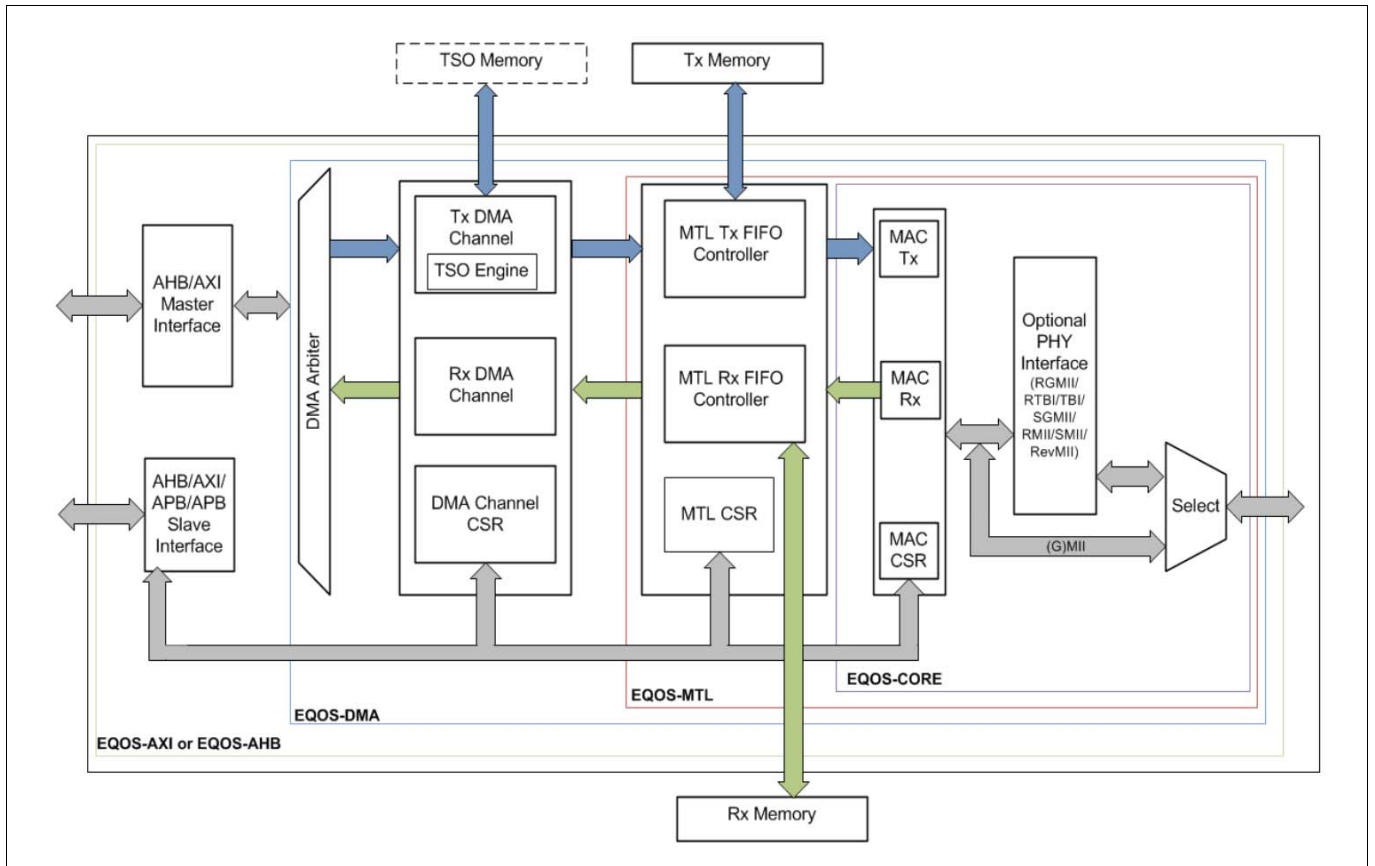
TSO Memory

Tx Memory

AHB/AXI Master Interface

AHB/AXI/ APB/APB Slave Interface

DMA Arbiter

Tx DMA Channel

TSO Engine

Rx DMA Channel

DMA Channel CSR

MTL Tx FIFO Controller

MTL Rx FIFO Controller

MTL CSR

MAC Tx

MAC Rx

MAC CSR

Optional PHY Interface (RGMII/ RTBI/TBI/ SGMII/ RMII/SMII/ RevMII)

Select

(G)MII

EQOS-CORE

EQOS-MTL

EQOS-DMA

EQOS-AXI or EQOS-AHB

Rx Memory